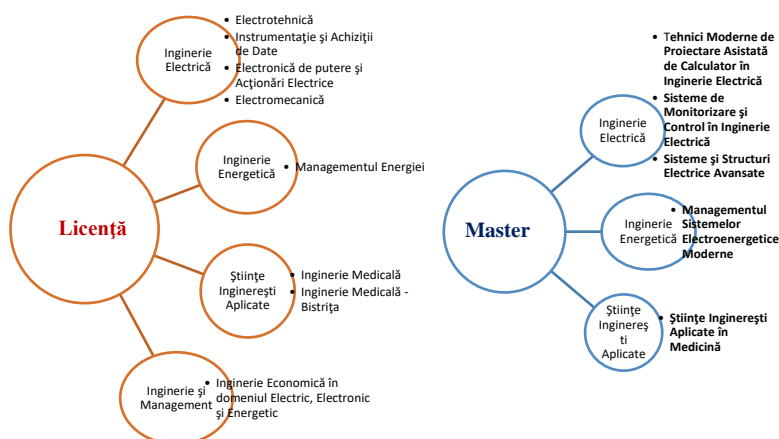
Licenţă

Inginerie Electrică
- Electrotehnică
- Instrumentaţie şi Achiziţii de Date
- Electronică de putere şi Acţionări Electrice
- Electromecanică

Inginerie Energetică
- Managementul Energiei

Ştiinţe Inginereşti Aplicate
- Inginerie Medicală
- Inginerie Medicală - Bistriţa

Inginerie şi Management
- Inginerie Economică în domeniul Electric, Electronic şi Energetic

Master

Inginerie Electrică
- Tehnici Moderne de Proiectare Asistată de Calculator în Inginerie Electrică
- Sisteme de Monitorizare şi Control în Inginerie Electrică
- Sisteme şi Structuri Electrice Avansate

Inginerie Energetică
- Managementul Sistemelor Electroenergetice Moderne

Ştiinţe Inginereşti Aplicate
- Ştiinţe Inginereşti Aplicate în Medicină